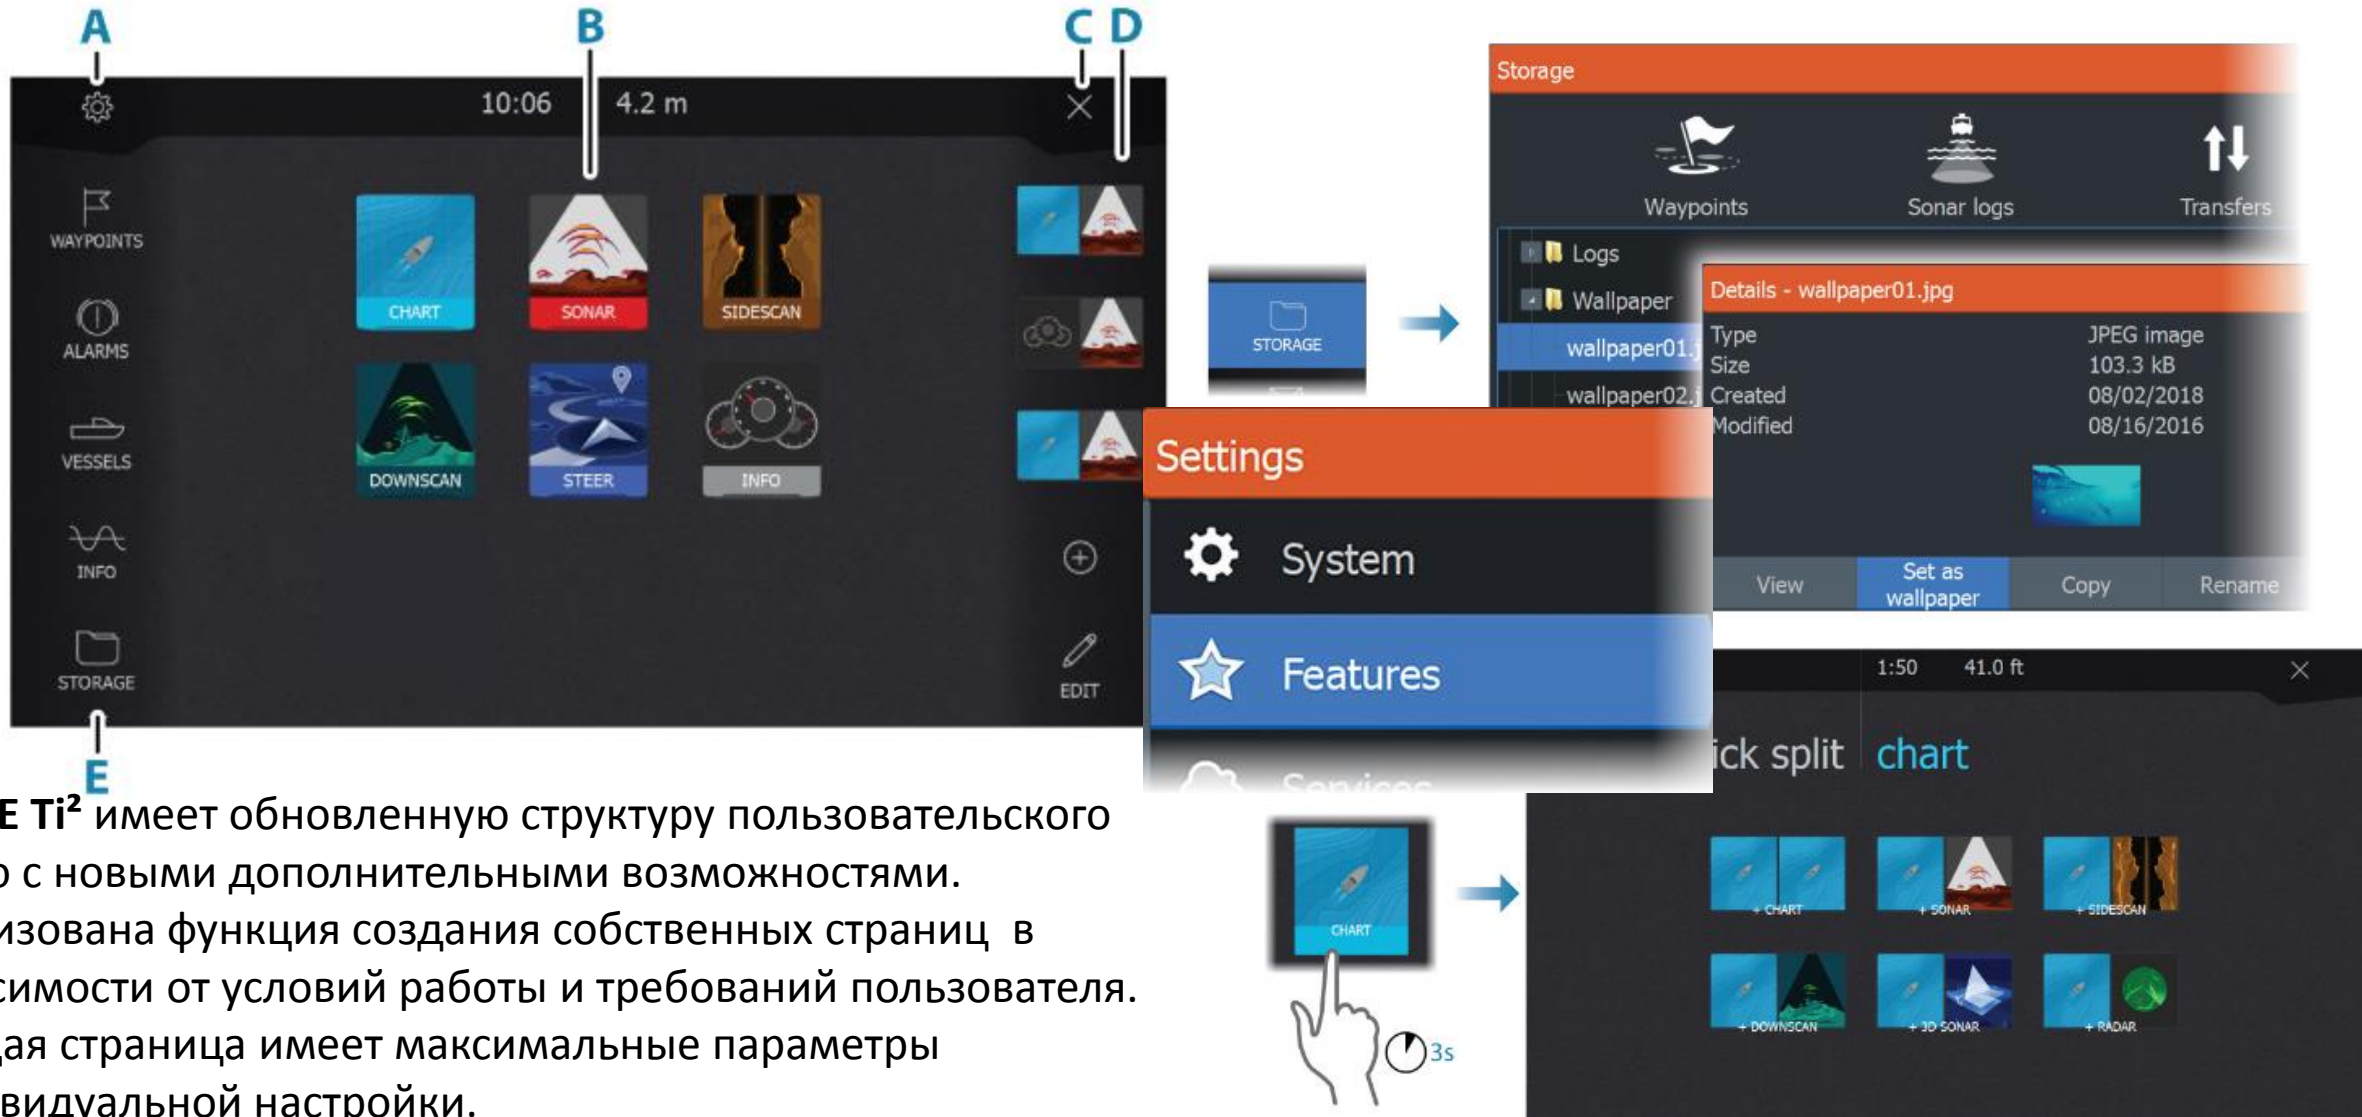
A
B
C D

10:06 4.2 m

WAYPOINTS
ALARMS
VESSELS
INFO
STORAGE

CHART
SONAR
SIDESCAN
DOWNSCAN
STEER
INFO

EDIT

E

E Ti² имеет обновленную структуру пользовательского о с новыми дополнительными возможностями. изована функция создания собственных страниц в симости от условий работы и требований пользователя. дая страница имеет максимальные параметры видуальной настройки.

STORAGE

Storage
Waypoints
Sonar logs
Transfers
Logs
Wallpaper
wallpaper01.j
wallpaper02.j

Details - wallpaper01.jpg
Type JPEG image
Size 103.3 kB
Created 08/02/2018
Modified 08/16/2016

View
Set as wallpaper
Copy
Rename

Settings
System
Features
Services

CHART
3s

1:50 41.0 ft
ick split chart
+ CHART
+ SONAR
+ SIDESCAN
+ DOWNSCAN
+ 3D SONAR
+ RADAR